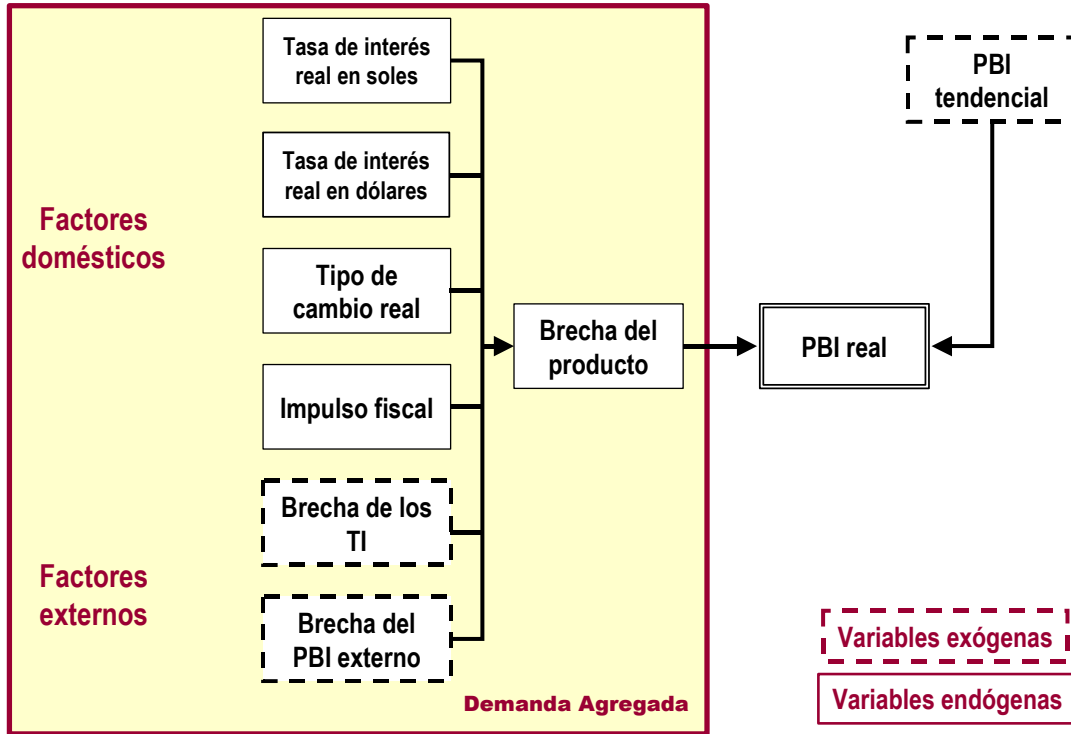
Factores domésticos

Tasa de interés real en soles

Tasa de interés real en dólares

Tipo de cambio real

Impulso fiscal

Factores externos

Brecha de los TI

Brecha del PBI externo

Brecha del producto

PBI real

PBI tendencial

Demanda Agregada

Variables exógenas

Variables endógenas